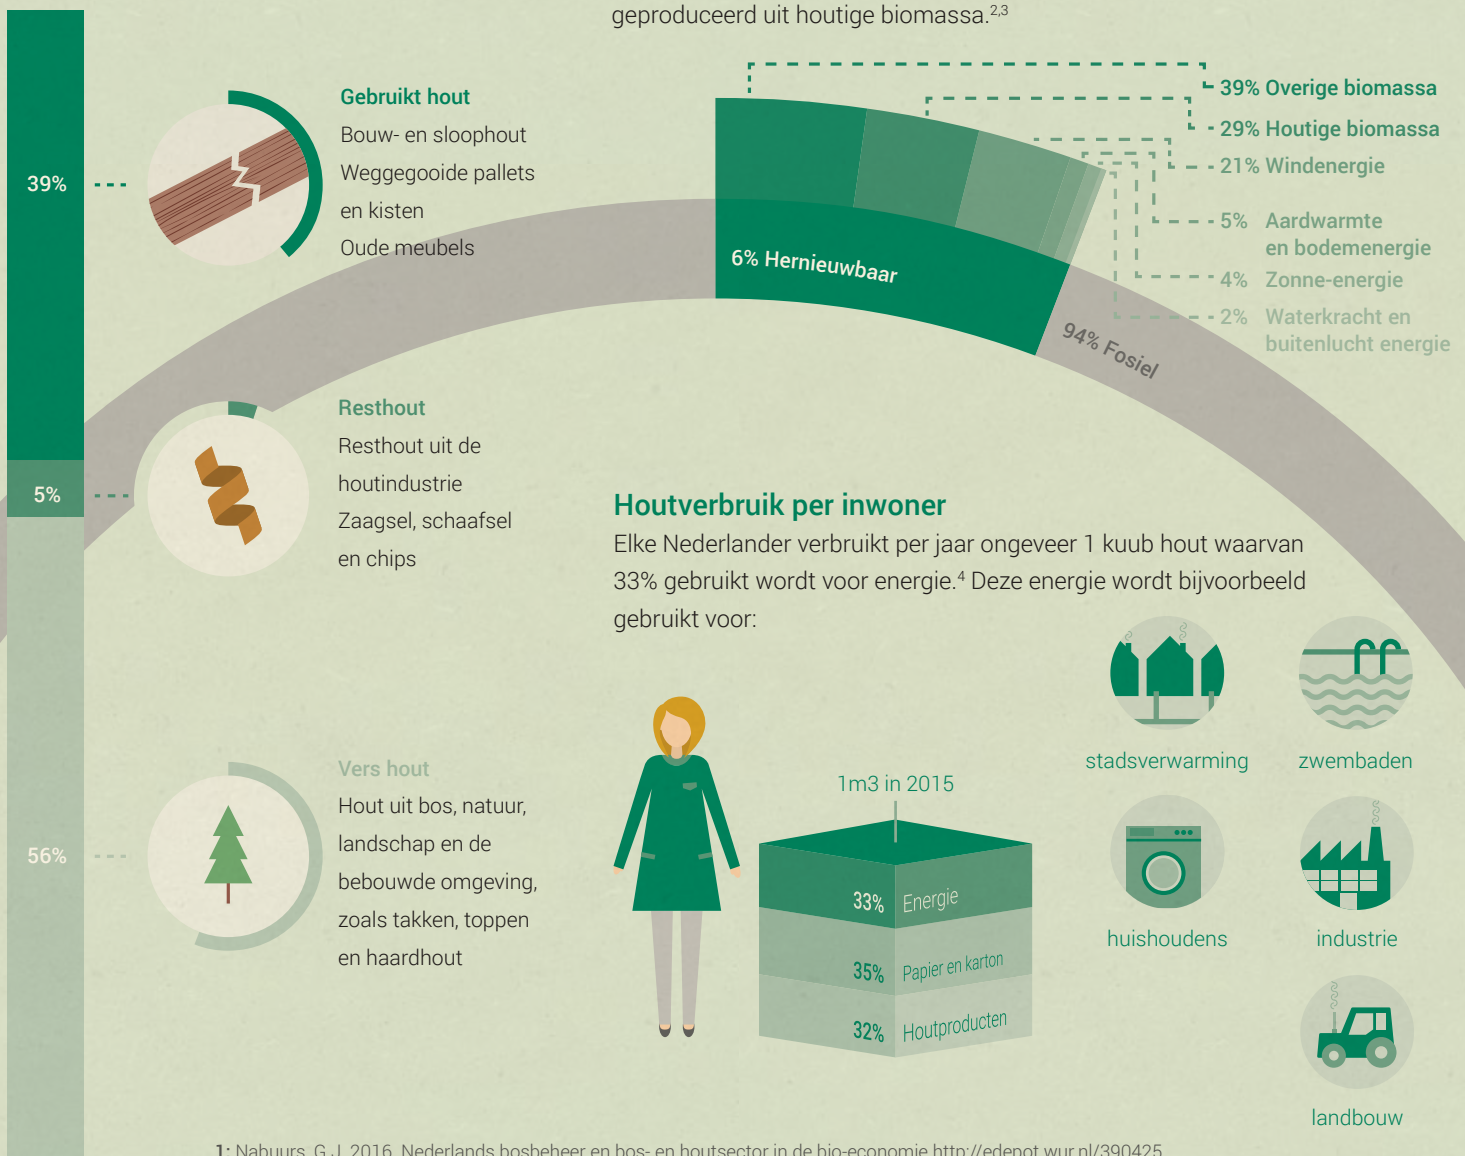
geproduceerd uit houtige biomassa.$^{2,3}$

39%

Gebruikt hout
Bouw- en sloophout
Weggegooide pallets en kisten
Oude meubels

39% Overige biomassa
29% Houtige biomassa
21% Windenergie
5% Aardwarmte en bodemenergie
4% Zonne-energie
2% Waterkracht en buitenlucht energie

6% Hernieuwbaar
94% Fosiel

5%

Resthout
Resthout uit de houtindustrie
Zaagsel, schaafsel en chips

Houtverbruik per inwoner
Elke Nederlander verbruikt per jaar ongeveer 1 kuub hout waarvan 33% gebruikt wordt voor energie.$^{4}$ Deze energie wordt bijvoorbeeld gebruikt voor:

stadsverwarming
zwembaden
huishoudens
industrie
landbouw

56%

Vers hout
Hout uit bos, natuur, landschap en de bebouwde omgeving, zoals takken, toppen en haardhout

1m3 in 2015
33% Energie
35% Papier en karton
32% Houtproducten

1: Nabuurs, G.J. 2016. Nederlands bosbeheer en bos- en houtsector in de bio-economie http://edepot.wur.nl/390425